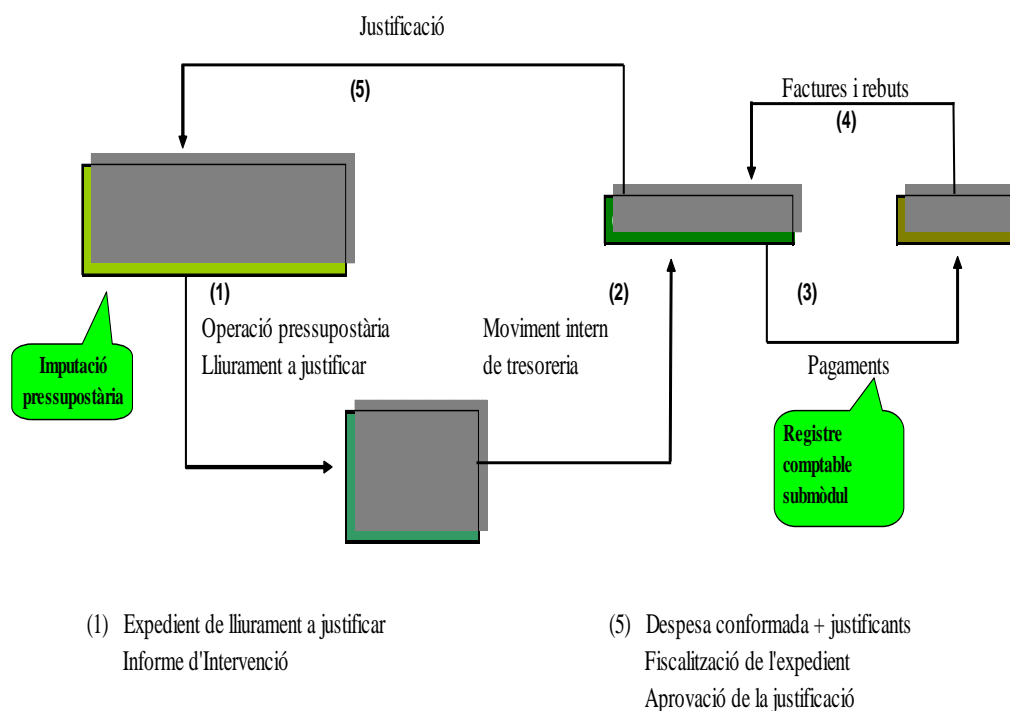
Justificació

(5)

Factures i rebuts

(4)

(1)

Operació pressupostària
Lliurament a justificar

(2)

Moviment intern
de tresoreria

(3)

Pagaments

Imputació pressupostària

Registre comptable submòdul

(1) Expedient de lliurament a justificar
Informe d'Intervenció

(5) Despesa conformada + justificants
Fiscalització de l'expedient
Aprovació de la justificació